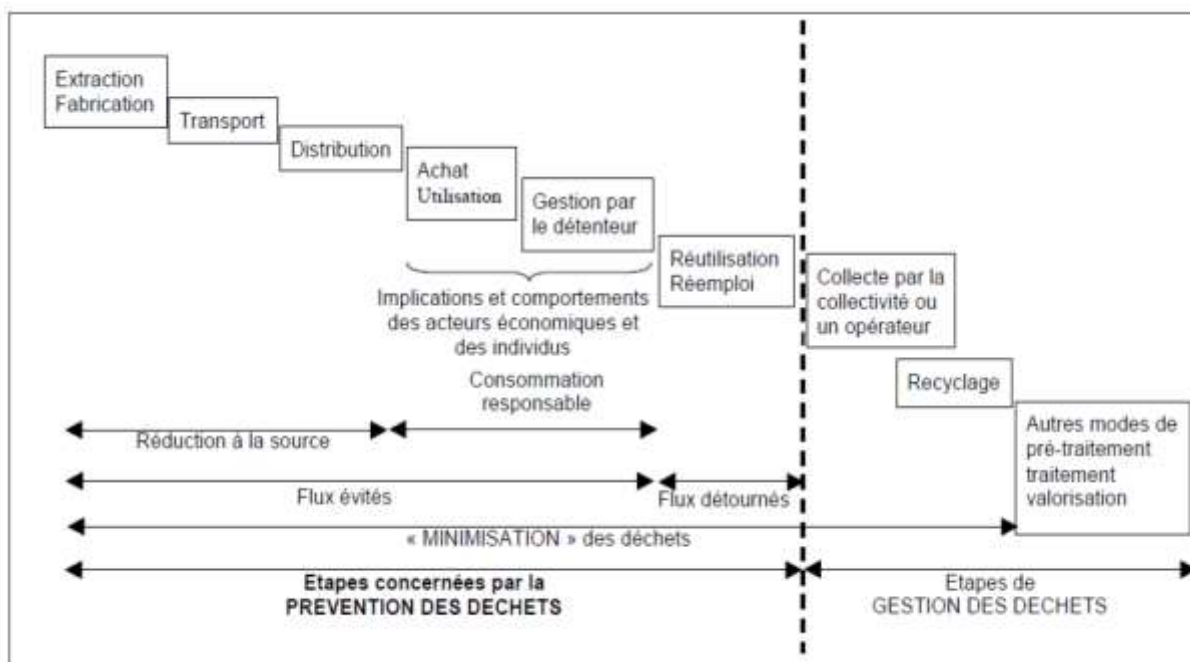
Extraction
Fabrication

Transport

Distribution

Achat
Utilisation

Gestion par le détenteur

Réutilisation
Réemploi

Collecte par la collectivité ou un opérateur

Implications et comportements des acteurs économiques et des individus

Consommation responsable

Recyclage

Autres modes de pré-traitement traitement valorisation

Réduction à la source

Flux évités

Flux détournés

« MINIMISATION » des déchets

Etapes concernées par la PREVENTION DES DECHETS

Etapes de GESTION DES DECHETS